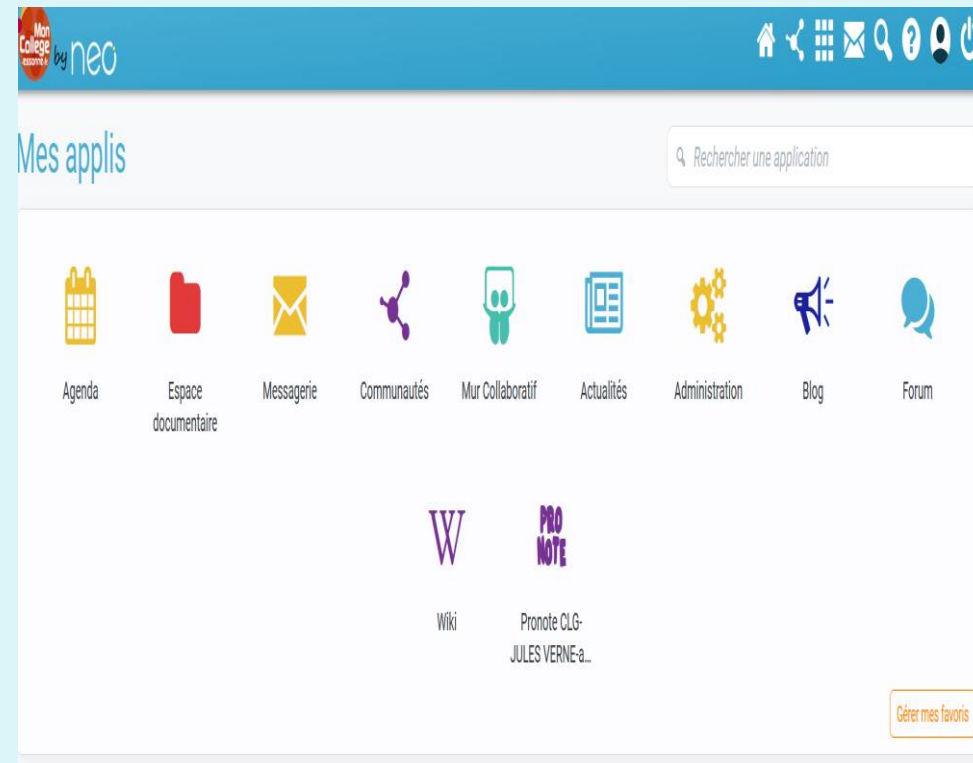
Mon Collège essonne.fr by neo

Mes applis

Rechercher une application

Agenda

Espace documentaire

Messagerie

Communautés

Mur Collaboratif

Actualités

Administration

Blog

Forum

W

Wiki

PRO NOTE

Pronote CLG-JULES VERNE-a...

Gérer mes favoris